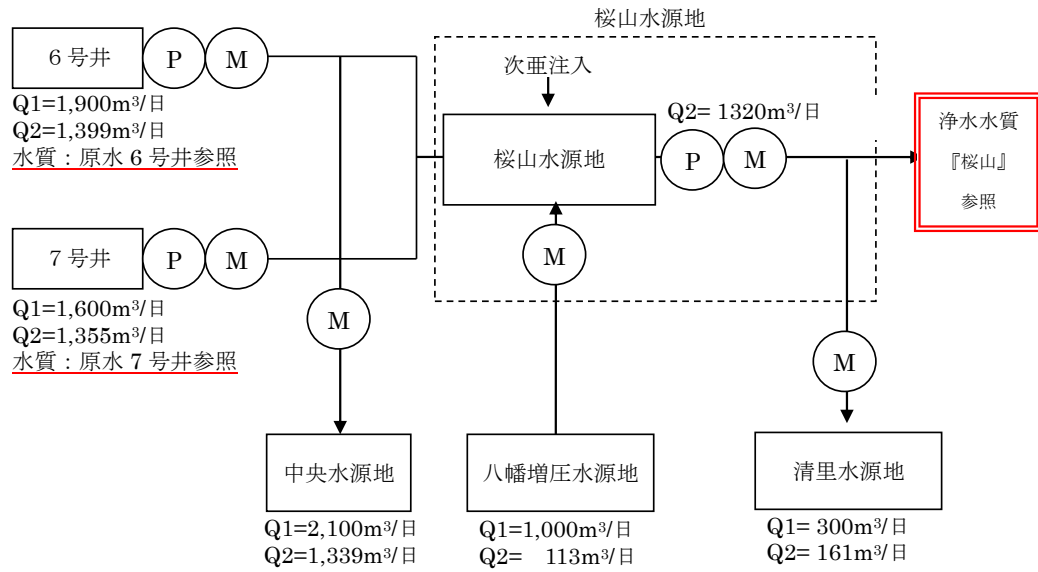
桜山水源地

6 号井 P M

Q1=1,900m³/日
Q2=1,399m³/日
水質：原水 6 号井参照

次亜注入

Q2= 1320m³/日

桜山水源地 P M

浄水水質 『桜山』 参照

7 号井 P M

Q1=1,600m³/日
Q2=1,355m³/日
水質：原水 7 号井参照

M

M

M

中央水源地
Q1=2,100m³/日
Q2=1,339m³/日

八幡増圧水源地
Q1=1,000m³/日
Q2= 113m³/日

清里水源地
Q1= 300m³/日
Q2= 161m³/日